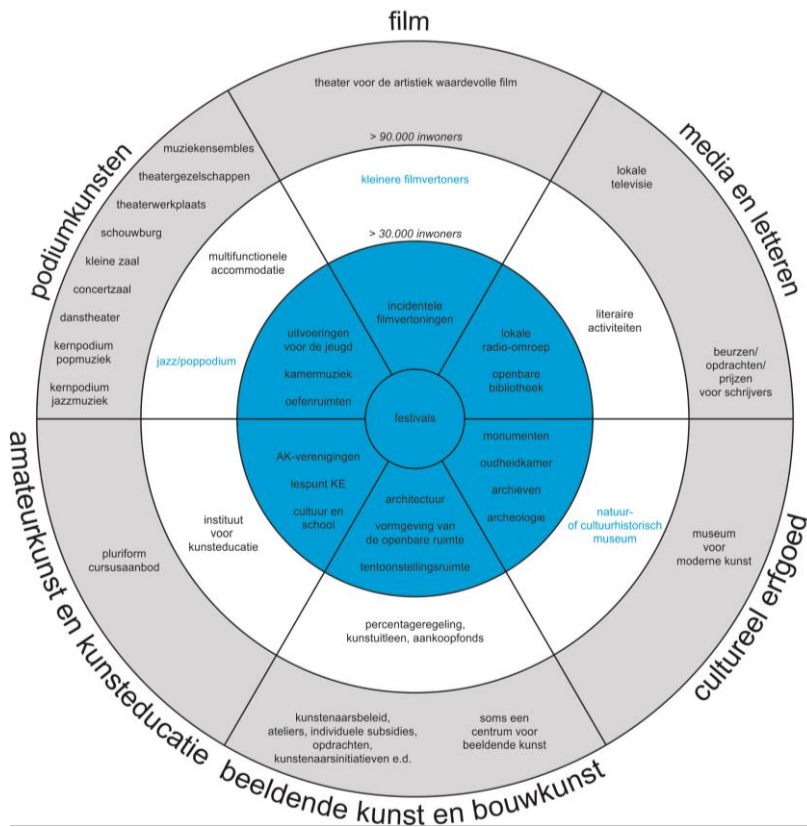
film

media en letteren

cultureel erfgoed

beeldende kunst en bouwkunst

amateurkunst en kunsteducatie

podiumkunsten

theater voor de artistiek waardevolle film

> 90.000 inwoners

kleinere filmvertoners

> 30.000 inwoners

muziekensembles

theatergezelschappen

theaterwerkplaats

schouwburg

kleine zaal

concertzaal

danstheater

kernpodium popmuziek

kernpodium jazzmuziek

multifunctionele accommodatie

jazz/poppodium

incidentele filmvertoningen

uitvoeringen voor de jeugd

kamermuziek

oefenruimten

lokale radio-omroep

openbare bibliotheek

lokale televisie

literaire activiteiten

beurzen/ opdrachten/ prijzen voor schrijvers

festivals

AK-verenigingen

lespunt KE

cultuur en school

monumenten

oudheidkamer

archieven

archeologie

architectuur

vormgeving van de openbare ruimte

tentoonstellingsruimte

instituut voor kunsteducatie

natuur- of cultuurhistorisch museum

pluriform cursusaanbod

museum voor moderne kunst

percentageregeling, kunstuitleen, aankoopfonds

kunstenaarsbeleid, ateliers, individuele subsidies, opdrachten, kunstenaarsinitiatieven e.d.

soms een centrum voor beeldende kunst